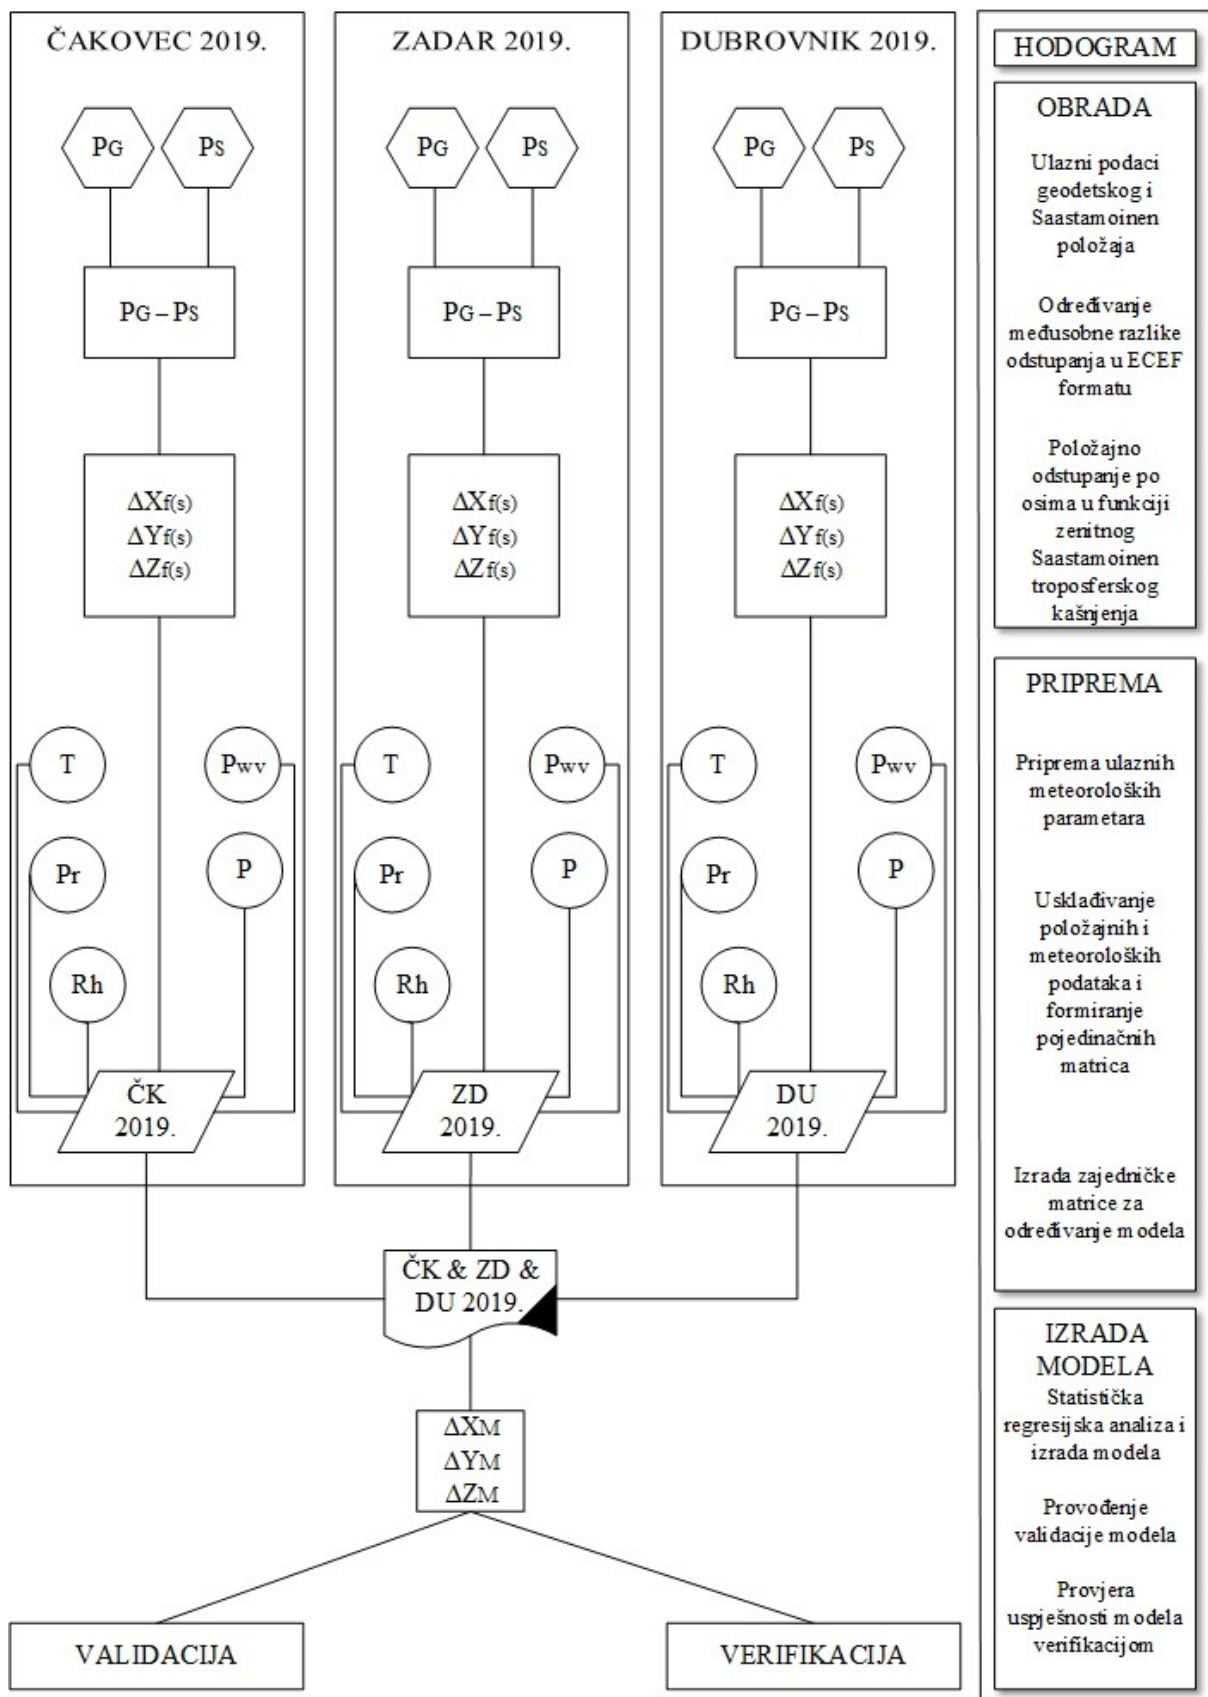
ČAKOVEC 2019.

$P_G$ $P_S$

$P_G - P_S$

$\Delta X_{f(s)}$
$\Delta Y_{f(s)}$
$\Delta Z_{f(s)}$

T $P_{wv}$ Pr P Rh

ČK 2019.

ZADAR 2019.

$P_G$ $P_S$

$P_G - P_S$

$\Delta X_{f(s)}$
$\Delta Y_{f(s)}$
$\Delta Z_{f(s)}$

T $P_{wv}$ Pr P Rh

ZD 2019.

DUBROVNIK 2019.

$P_G$ $P_S$

$P_G - P_S$

$\Delta X_{f(s)}$
$\Delta Y_{f(s)}$
$\Delta Z_{f(s)}$

T $P_{wv}$ Pr P Rh

DU 2019.

ČK & ZD & DU 2019.

$\Delta X_M$
$\Delta Y_M$
$\Delta Z_M$

VALIDACIJA

VERIFIKACIJA

HODOGRAM

OBRADA

Ulazni podaci geodetskog i Saastamoinen položaja

Određivanje međusobne razlike odstupanja u ECEF formatu

Položajno odstupanje po osima u funkciji zenitnog Saastamoinen troposferskog kašnjenja

PRIPREMA

Priprema ulaznih meteoroloških parametara

Usklađivanje položajnih i meteoroloških podataka i formiranje pojedinačnih matrica

Izrada zajedničke matrice za određivanje modela

IZRADA MODELA

Statistička regresijska analiza i izrada modela

Provođenje validacije modela

Provjera uspješnosti modela verifikacijom